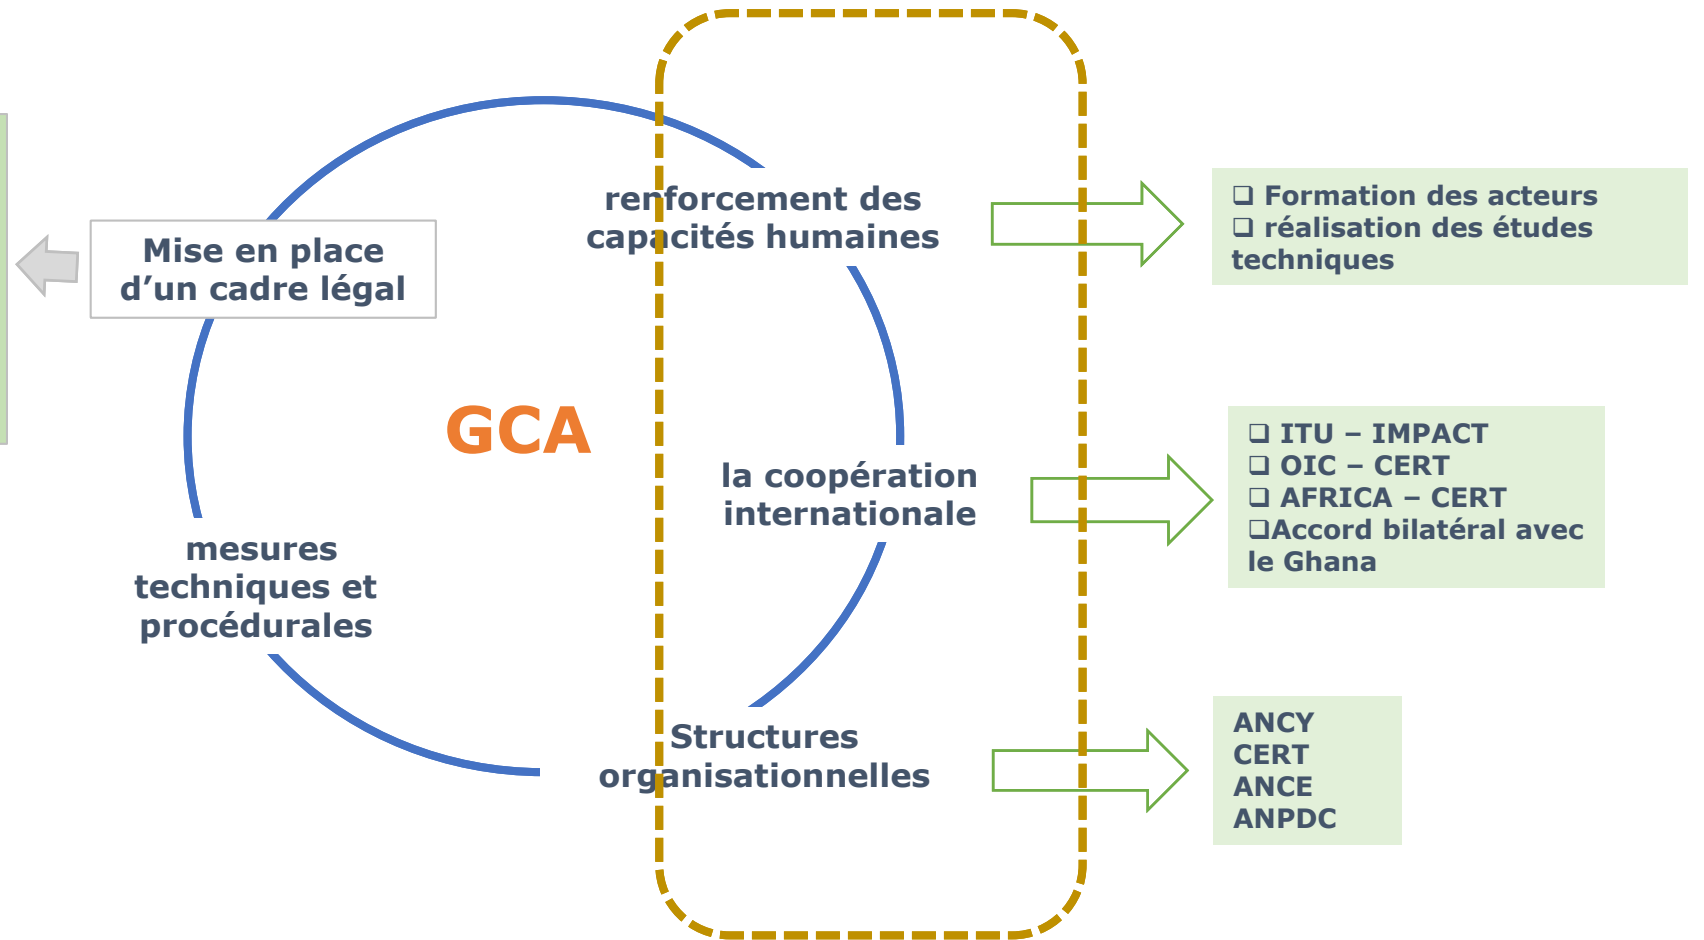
Mise en place d’un cadre légal

GCA

renforcement des capacités humaines

la coopération internationale

mesures techniques et procédurales

Structures organisationnelles

❑ Formation des acteurs
❑ réalisation des études techniques

❑ ITU – IMPACT
❑ OIC – CERT
❑ AFRICA – CERT
❑Accord bilatéral avec le Ghana

ANCY
CERT
ANCE
ANPDC